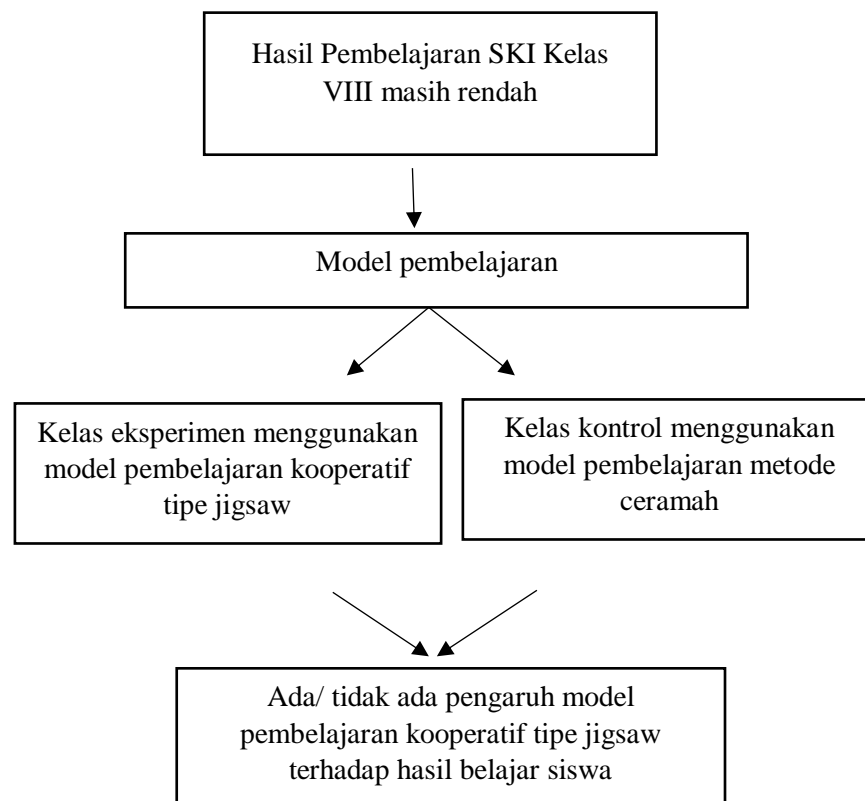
Hasil Pembelajaran SKI Kelas VIII masih rendah

Model pembelajaran

Kelas eksperimen menggunakan model pembelajaran kooperatif tipe jigsaw

Kelas kontrol menggunakan model pembelajaran metode ceramah

Ada/ tidak ada pengaruh model pembelajaran kooperatif tipe jigsaw terhadap hasil belajar siswa